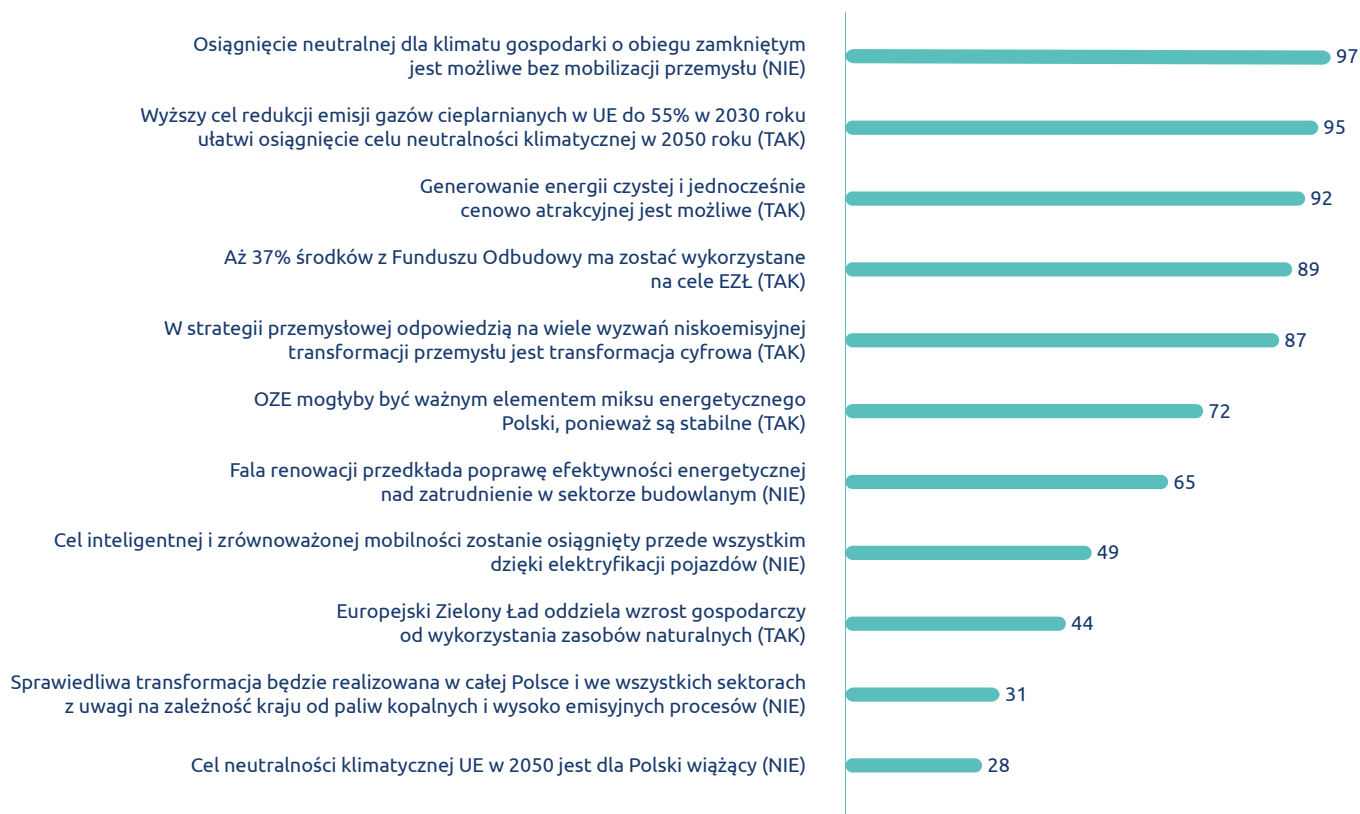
Osiągnięcie neutralnej dla klimatu gospodarki o obiegu zamkniętym jest możliwe bez mobilizacji przemysłu (NIE) 97

Wyższy cel redukcji emisji gazów cieplarnianych w UE do 55% w 2030 roku ułatwi osiągnięcie celu neutralności klimatycznej w 2050 roku (TAK) 95

Generowanie energii czystej i jednocześnie cenowo atrakcyjnej jest możliwe (TAK) 92

Aż 37% środków z Funduszu Odbudowy ma zostać wykorzystane na cele EZŁ (TAK) 89

W strategii przemysłowej odpowiedzią na wiele wyzwań niskoemisyjnej transformacji przemysłu jest transformacja cyfrowa (TAK) 87

OZE mogłyby być ważnym elementem miksu energetycznego Polski, ponieważ są stabilne (TAK) 72

Fala renowacji przedkłada poprawę efektywności energetycznej nad zatrudnienie w sektorze budowlanym (NIE) 65

Cel inteligentnej i zrównoważonej mobilności zostanie osiągnięty przede wszystkim dzięki elektryfikacji pojazdów (NIE) 49

Europejski Zielony Ład oddziela wzrost gospodarczy od wykorzystania zasobów naturalnych (TAK) 44

Sprawiedliwa transformacja będzie realizowana w całej Polsce i we wszystkich sektorach z uwagi na zależność kraju od paliw kopalnych i wysoko emisyjnych procesów (NIE) 31

Cel neutralności klimatycznej UE w 2050 jest dla Polski wiążący (NIE) 28